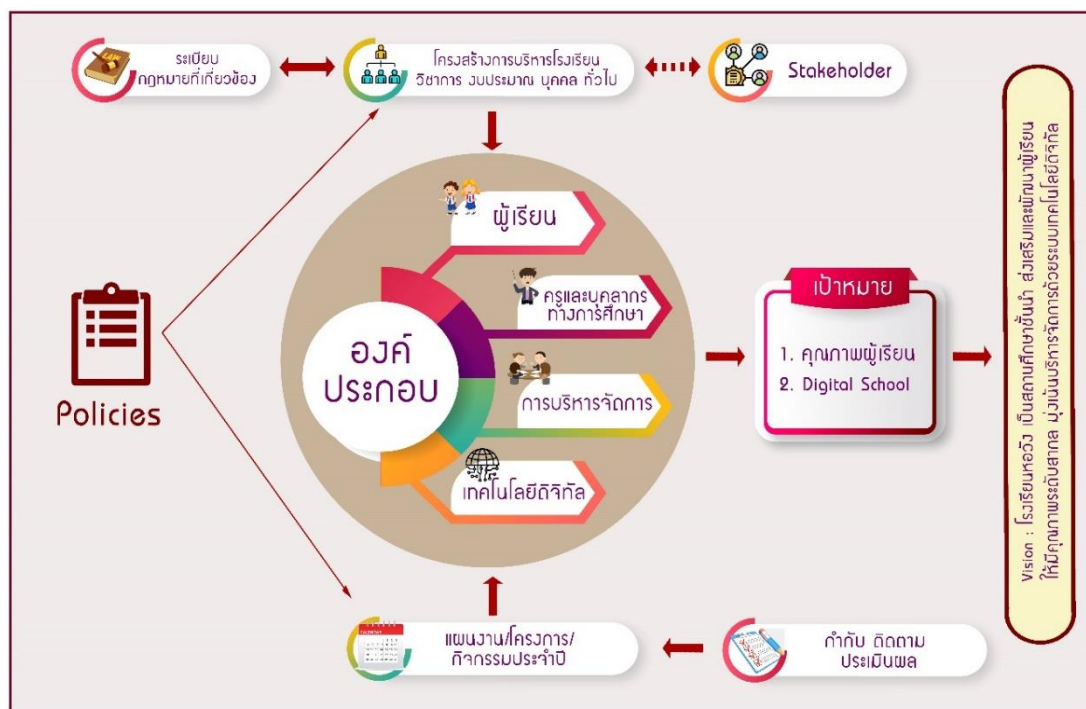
ระเบียบ
กฎหมายที่เกี่ยวข้อง

โครงสร้างการบริหารโรงเรียน
วิชาการ งบประมาณ บุคคล ทั่วไป

Stakeholder

Vision : โรงเรียนหอวัง เป็นสถานศึกษาชั้นนำ ส่งเสริมและพัฒนาผู้เรียน ให้มีคุณภาพระดับสากล มุ่งเน้นบริหารจัดการด้วยระบบเทคโนโลยีดิจิทัล

Policies

องค์
ประกอบ

ผู้เรียน

ครูและบุคลากร
ทางการศึกษา

การบริหารจัดการ

เทคโนโลยีดิจิทัล

เป้าหมาย

1. คุณภาพผู้เรียน
2. Digital School

แผนงาน/โครงการ/
กิจกรรมประจำปี

กำกับ ติดตาม
ประเมินผล